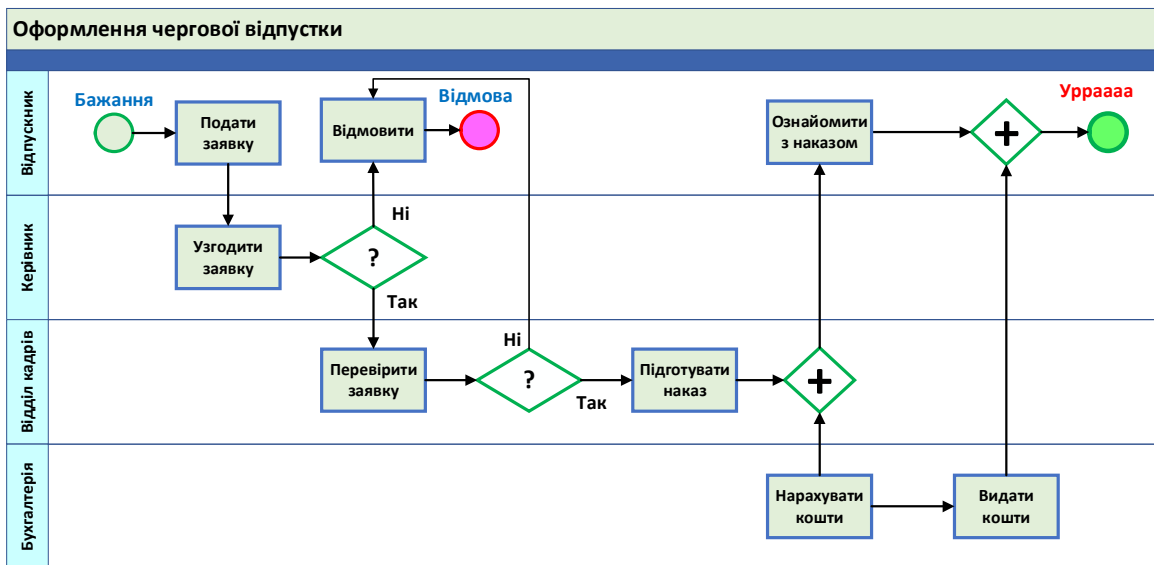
Оформлення чергової відпустки

Відпускник

Бажання

Подати заявку

Відмовити

Відмова

Ознайомити з наказом

+

Урраааа

Керівник

Узгодити заявку

?

Ні

Так

Відділ кадрів

Перевірити заявку

Ні

?

Так

Підготувати наказ

+

Бухгалтерія

Нарахувати кошти

Видати кошти